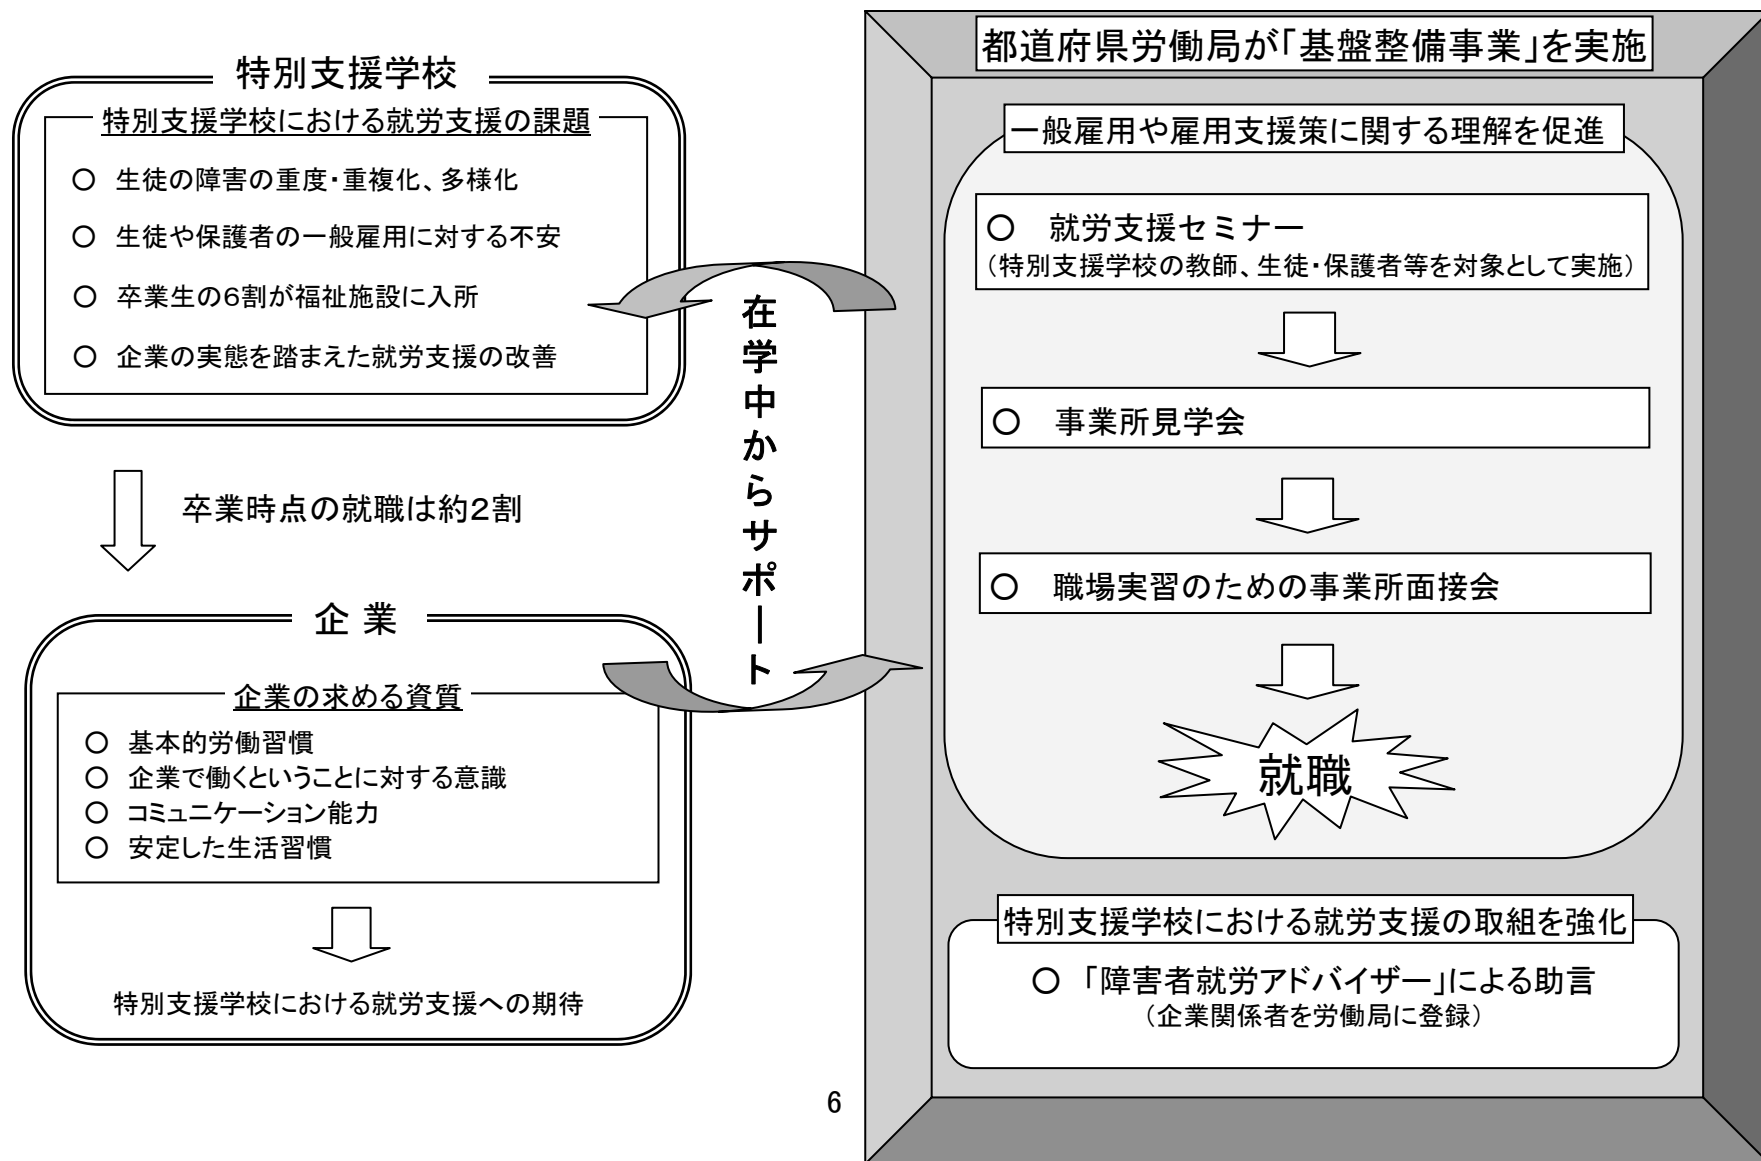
特別支援学校

特別支援学校における就労支援の課題

○ 生徒の障害の重度・重複化、多様化

○ 生徒や保護者の一般雇用に対する不安

○ 卒業生の6割が福祉施設に入所

○ 企業の実態を踏まえた就労支援の改善

卒業時点の就職は約2割

企 業

企業の求める資質

○ 基本的労働習慣
○ 企業で働くということに対する意識
○ コミュニケーション能力
○ 安定した生活習慣

特別支援学校における就労支援への期待

在学中からサポート

都道府県労働局が「基盤整備事業」を実施

一般雇用や雇用支援策に関する理解を促進

○ 就労支援セミナー
（特別支援学校の教師、生徒・保護者等を対象として実施）

○ 事業所見学会

○ 職場実習のための事業所面接会

就職

特別支援学校における就労支援の取組を強化

○ 「障害者就労アドバイザー」による助言
（企業関係者を労働局に登録）

6